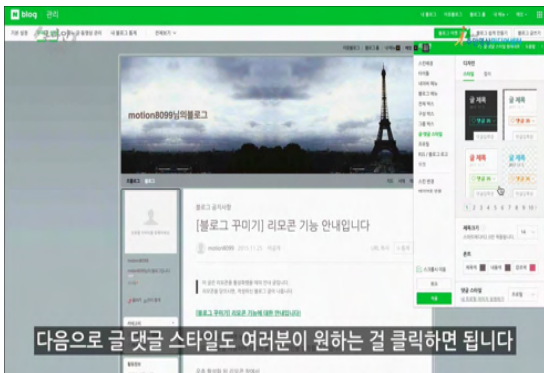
blog 관리

motion8099님의블로그

블로그 공지사항

[블로그 꾸미기] 리모콘 기능 안내입니다

motion8099

[블로그 꾸미기] 리모콘 기능에 대한 안내입니다

디자인

글 제목

글 제목

글 제목

글 제목

1 2 3 4 5 6 7 8 9 10

제목크기

폰트

댓글 스타일

적용

다음으로 글 댓글 스타일도 여러분이 원하는 걸 클릭하면 됩니다